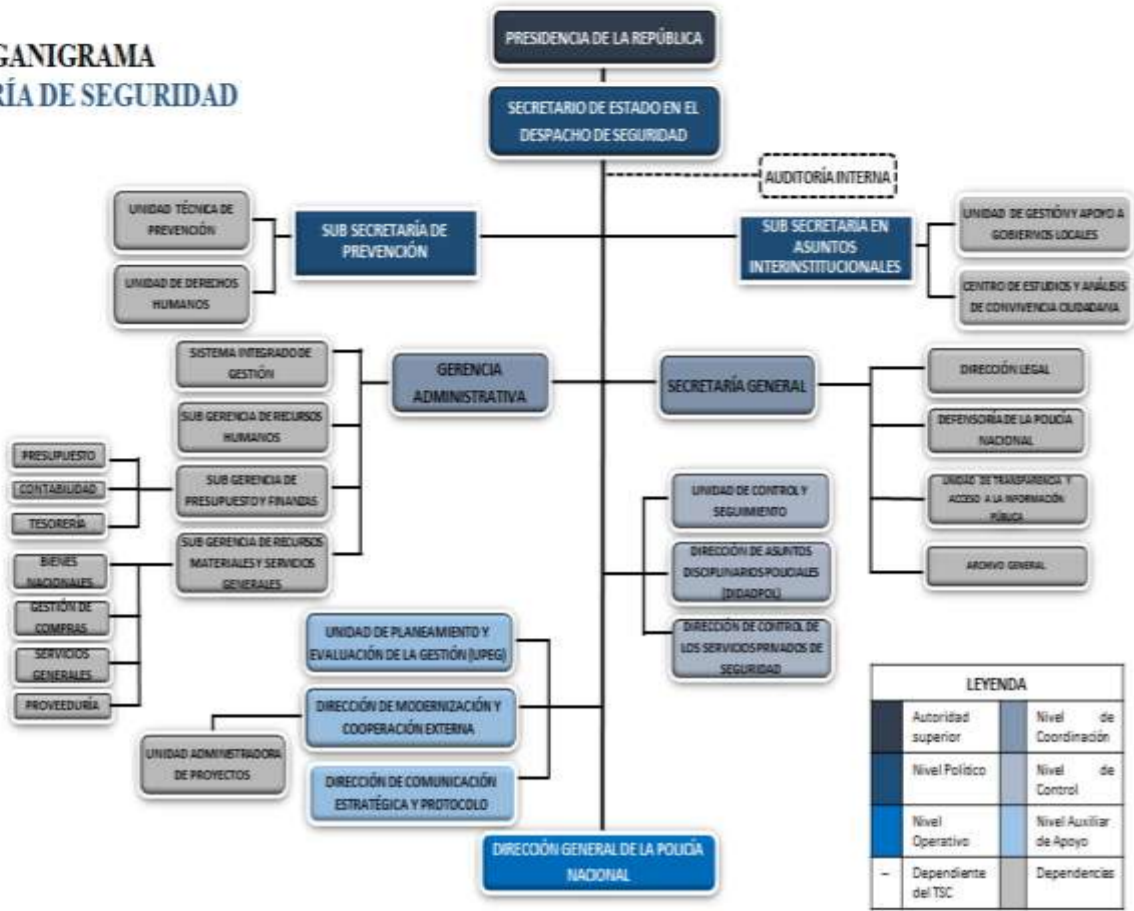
GANIGRAMA
RÍA DE SEGURIDAD

PRESIDENCIA DE LA REPÚBLICA

SECRETARIO DE ESTADO EN EL DESPACHO DE SEGURIDAD

AUDITORÍA INTERNA

UNIDAD TÉCNICA DE PREVENCIÓN

UNIDAD DE DERECHOS HUMANOS

SUB SECRETARÍA DE PREVENCIÓN

SUB SECRETARIA EN ASUNTOS INTERINSTITUCIONALES

UNIDAD DE GESTIÓN Y APOYO A GOBIERNOS LOCALES

CENTRO DE ESTUDIOS Y ANÁLISIS DE CONVIVENCIA CIUDADANA

SISTEMA INTEGRADO DE GESTIÓN

SUB GERENCIA DE RECURSOS HUMANOS

GERENCIA ADMINISTRATIVA

SECRETARÍA GENERAL

DIRECCIÓN LEGAL

DEFENSORÍA DE LA POLICÍA NACIONAL

PRESUPUESTO

CONTABILIDAD

TESORERÍA

SUB GERENCIA DE PRESUPUESTO Y FINANZAS

UNIDAD DE TRANSPARENCIA Y ACCESO A LA INFORMACIÓN PÚBLICA

UNIDAD DE CONTROL Y SEGUIMIENTO

BIENES NACIONALES

SUB GERENCIA DE RECURSOS MATERIALES Y SERVICIOS GENERALES

DIRECCIÓN DE ASUNTOS DISCIPLINARIOS POLICIALES (DIDADPOL)

ARCHIVO GENERAL

GESTIÓN DE COMPRAS

SERVICIOS GENERALES

PROVEEDURÍA

UNIDAD DE PLANEAMIENTO Y EVALUACIÓN DE LA GESTIÓN (UPEG)

DIRECCIÓN DE CONTROL DE LOS SERVICIOS PRIVADOS DE SEGURIDAD

DIRECCIÓN DE MODERNIZACIÓN Y COOPERACIÓN EXTERNA

UNIDAD ADMINISTRADORA DE PROYECTOS

DIRECCIÓN DE COMUNICACIÓN ESTRATÉGICA Y PROTOCOLO

DIRECCIÓN GENERAL DE LA POLICÍA NACIONAL

| LEYENDA | | | |
|---|---|---|---|
| | Autoridad superior | | Nivel de Coordinación |
| | Nivel Político | | Nivel de Control |
| | Nivel Operativo | | Nivel Auxiliar de Apoyo |
| – | Dependiente del TSC | | Dependencias |